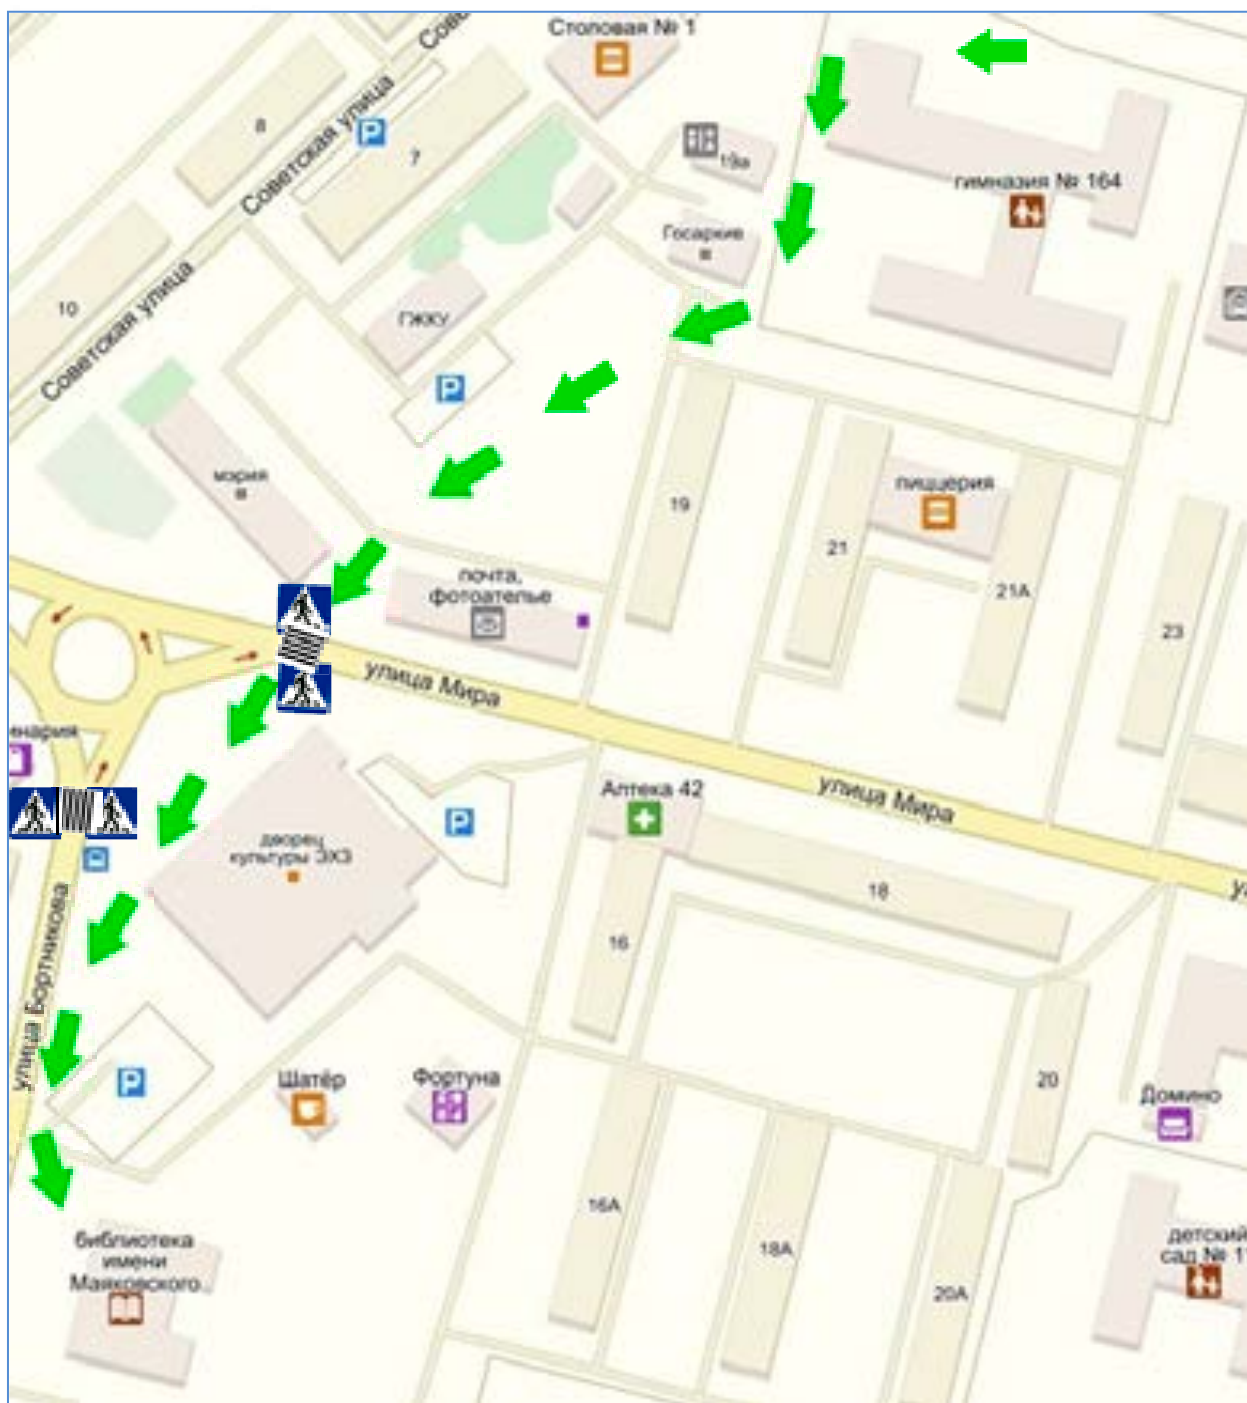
Столовая № 1
Сове
Советская улица
8
7
19а
гимназия № 164
Госархив
10
Советская улица
ГЖКУ
мэрия
19
пиццерия
21
21А
почта, фотоателье
улица Мира
23
енария
Аптека 42
улица Мира
дворец культуры ЭХЗ
18
16
улица Бортникова
Шатёр
Фортуна
20
Домино
16А
18А
20А
библиотека имени Маяковского
детский сад № 1